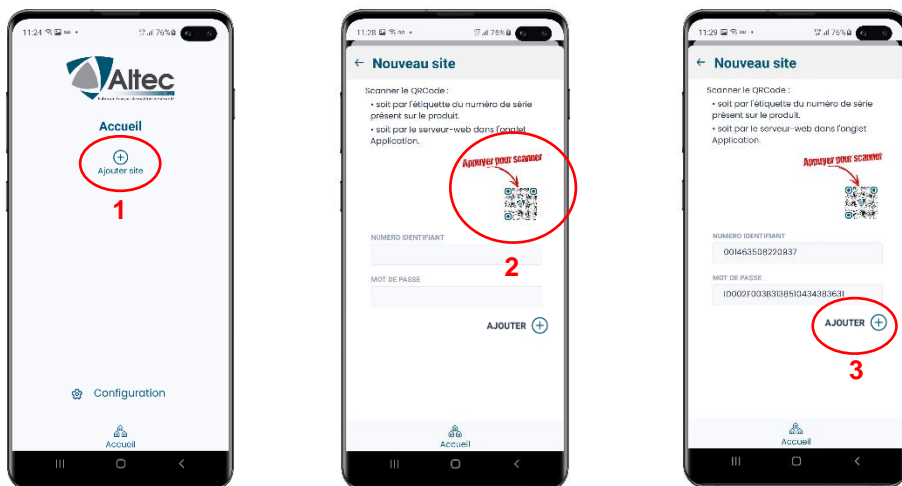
11:24 76%

Altec

Accueil

Ajouter site

1

Configuration

Accueil

11:28 76%

← Nouveau site

Scanner le QRCode :
• soit par l'étiquette du numéro de série présent sur le produit.
• soit par le serveur-web dans l'onglet Application.

Appuyer pour scanner

NUMERO IDENTIFIANT

2

MOT DE PASSE

AJOUTER

Accueil

11:29 76%

← Nouveau site

Scanner le QRCode :
• soit par l'étiquette du numéro de série présent sur le produit.
• soit par le serveur-web dans l'onglet Application.

Appuyer pour scanner

NUMERO IDENTIFIANT

001463508220937

MOT DE PASSE

ID002F003B313851043438363l

AJOUTER

3

Accueil